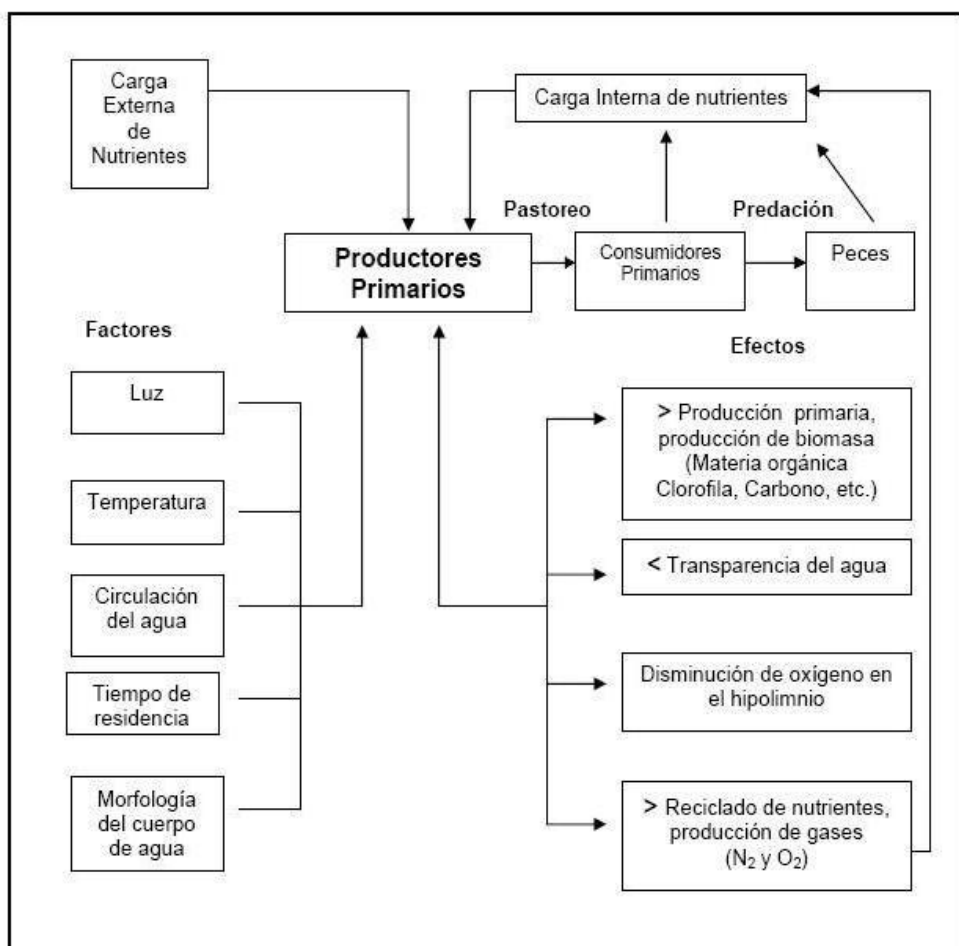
Carga Externa de Nutrientes

Carga Interna de nutrientes

Pastoreo

Predación

Productores Primarios

Consumidores Primarios

Peces

Factores

Efectos

Luz

Temperatura

Circulación del agua

Tiempo de residencia

Morfología del cuerpo de agua

> Producción primaria, producción de biomasa (Materia orgánica Clorofila, Carbono, etc.)

< Transparencia del agua

Disminución de oxígeno en el hipolimnio

> Reciclado de nutrientes, producción de gases ($N_2$ y $O_2$)